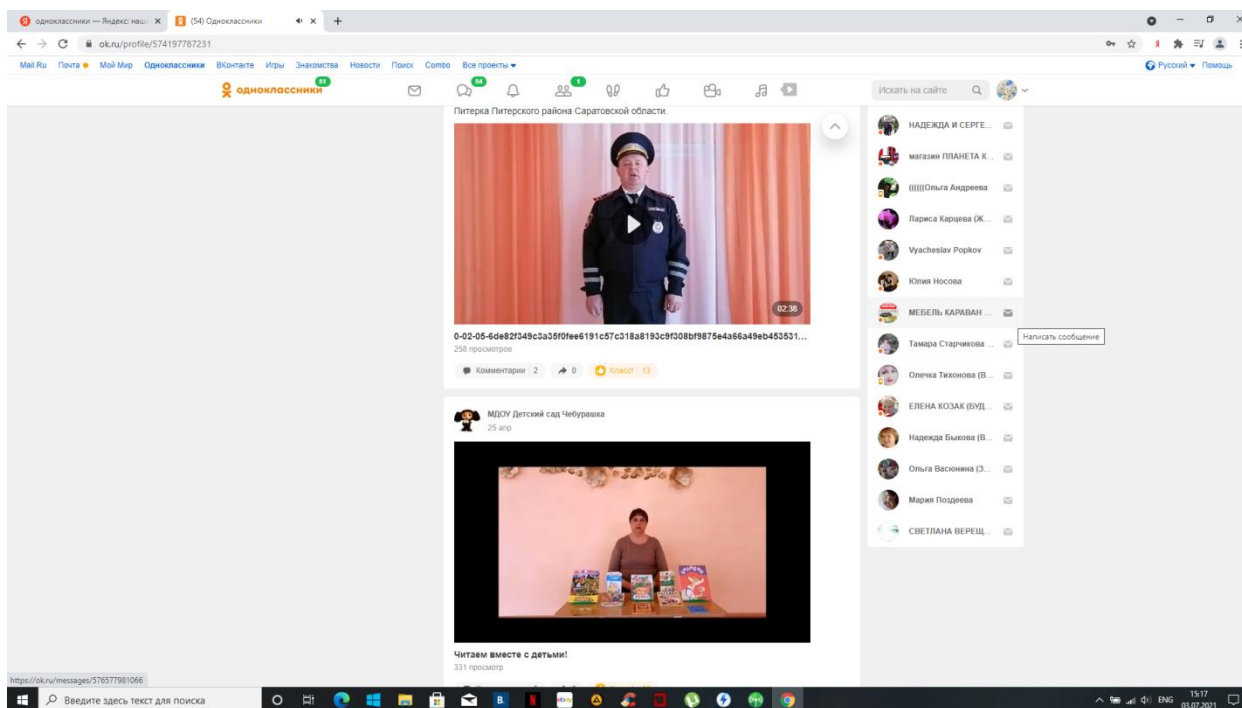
одноклассники — Яндекс: наш × (54) Одноклассники × +

ok.ru/profile/574197787231

Mail.Ru Почта Мой Мир Одноклассники ВКонтакте Игры Знакомства Новости Поиск Combo Все проекты

одноклассники 61

54 1

Искать на сайте

Питерка Питерского района Саратовской области.

02:38

0-02-05-6de82f349c3a35f0fee6191c57c318a8193c9f308bf9875e4a66a49eb453531...
258 просмотров

Комментарии 2 0 Класс! 13

МДОУ Детский сад Чебурашка
25 апр

Читаем вместе с детьми!
331 просмотр

НАДЕЖДА И СЕРГЕ...
магазин ПЛАНЕТА К...
((((((Ольга Андреева
Лариса Карцева (Ж...
Vyacheslav Popkov
Юлия Носова
МЕБЕЛЬ КАРАВАН ...
Написать сообщение
Тамара Старчикова ...
Олечка Тихонова (В...
ЕЛЕНА КОЗАК (БУД...
Надежда Быкова (В...
Ольга Васюнина (З...
Мария Поздеева
СВЕТЛАНА ВЕРЕЩ...

Русский Помощь

https://ok.ru/messages/576577981066

Введите здесь текст для поиска

ENG 15:17 03.07.2021